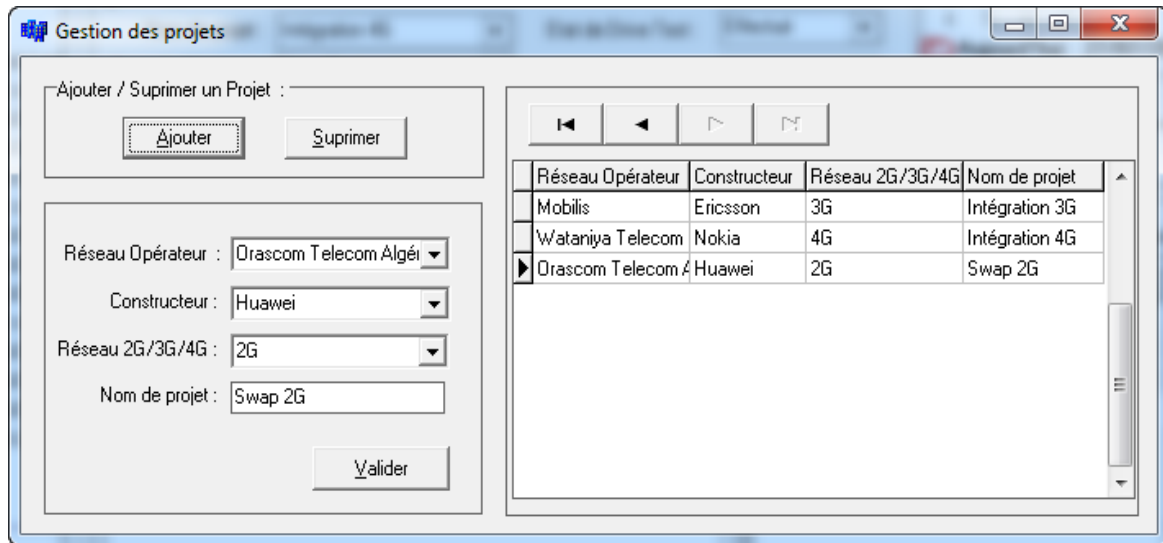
Gestion des projets

Ajouter / Suprimer un Projet :

Ajouter

Suprimer

Réseau Opérateur : Orascom Telecom Algé

Constructeur : Huawei

Réseau 2G/3G/4G : 2G

Nom de projet : Swap 2G

Valider

| Réseau Opérateur | Constructeur | Réseau 2G/3G/4G | Nom de projet |
|---|---|---|---|
| Mobilis | Ericsson | 3G | Intégration 3G |
| Wataniya Telecom | Nokia | 4G | Intégration 4G |
| Orascom Telecom A | Huawei | 2G | Swap 2G |